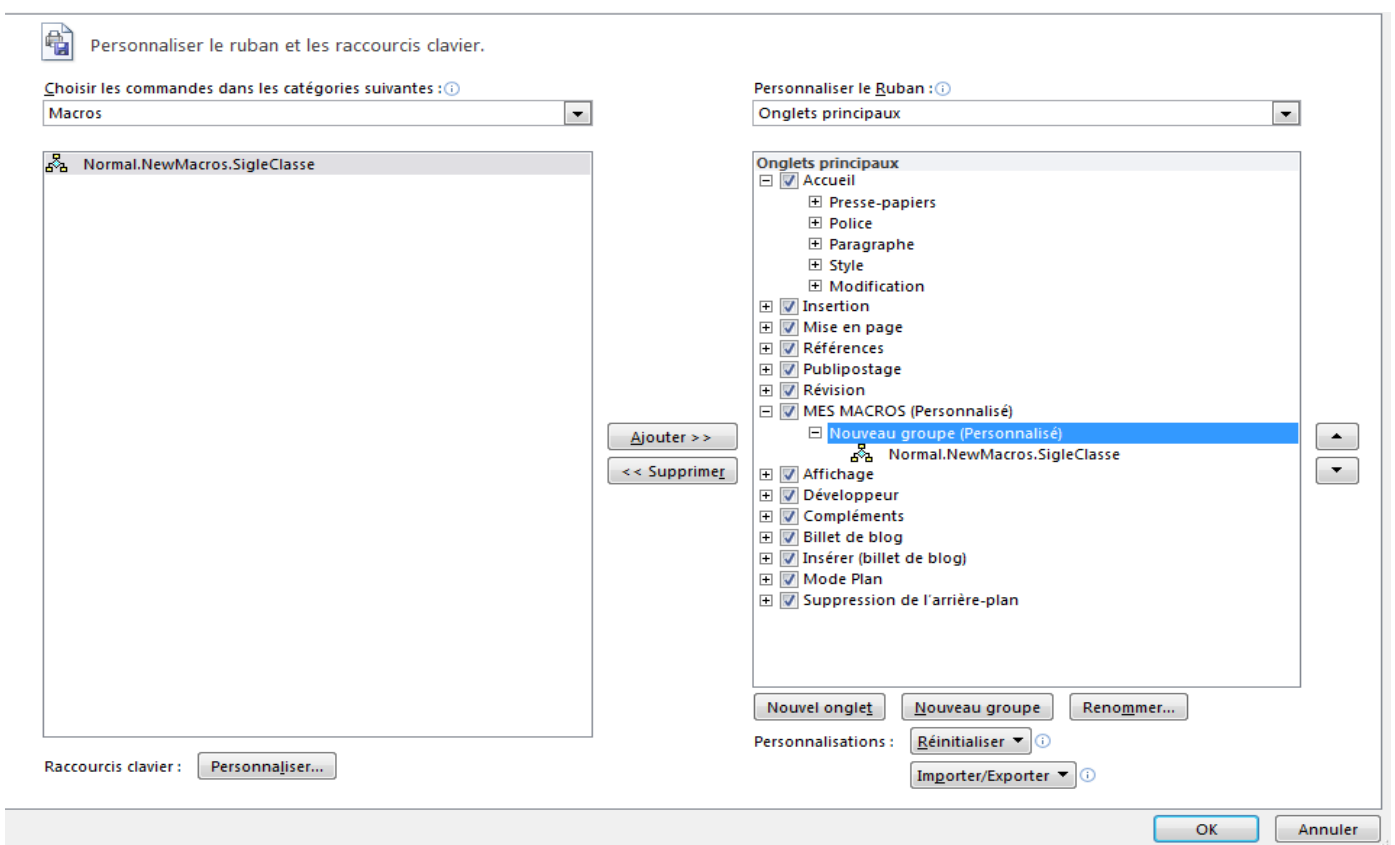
Personnaliser le ruban et les raccourcis clavier.

Choisir les commandes dans les catégories suivantes :

Macros

Normal.NewMacros.SigleClasse

Ajouter >>

<< Supprimer

Personnaliser le Ruban :

Onglets principaux

Onglets principaux
Accueil
Presse-papiers
Police
Paragraphe
Style
Modification
Insertion
Mise en page
Références
Publipostage
Révision
MES MACROS (Personnalisé)
Nouveau groupe (Personnalisé)
Normal.NewMacros.SigleClasse
Affichage
Développeur
Compléments
Billet de blog
Insérer (billet de blog)
Mode Plan
Suppression de l'arrière-plan

Nouvel onglet | Nouveau groupe | Renommer...

Personnalisations : Réinitialiser

Importer/Exporter

Raccourcis clavier : Personnaliser...

OK | Annuler